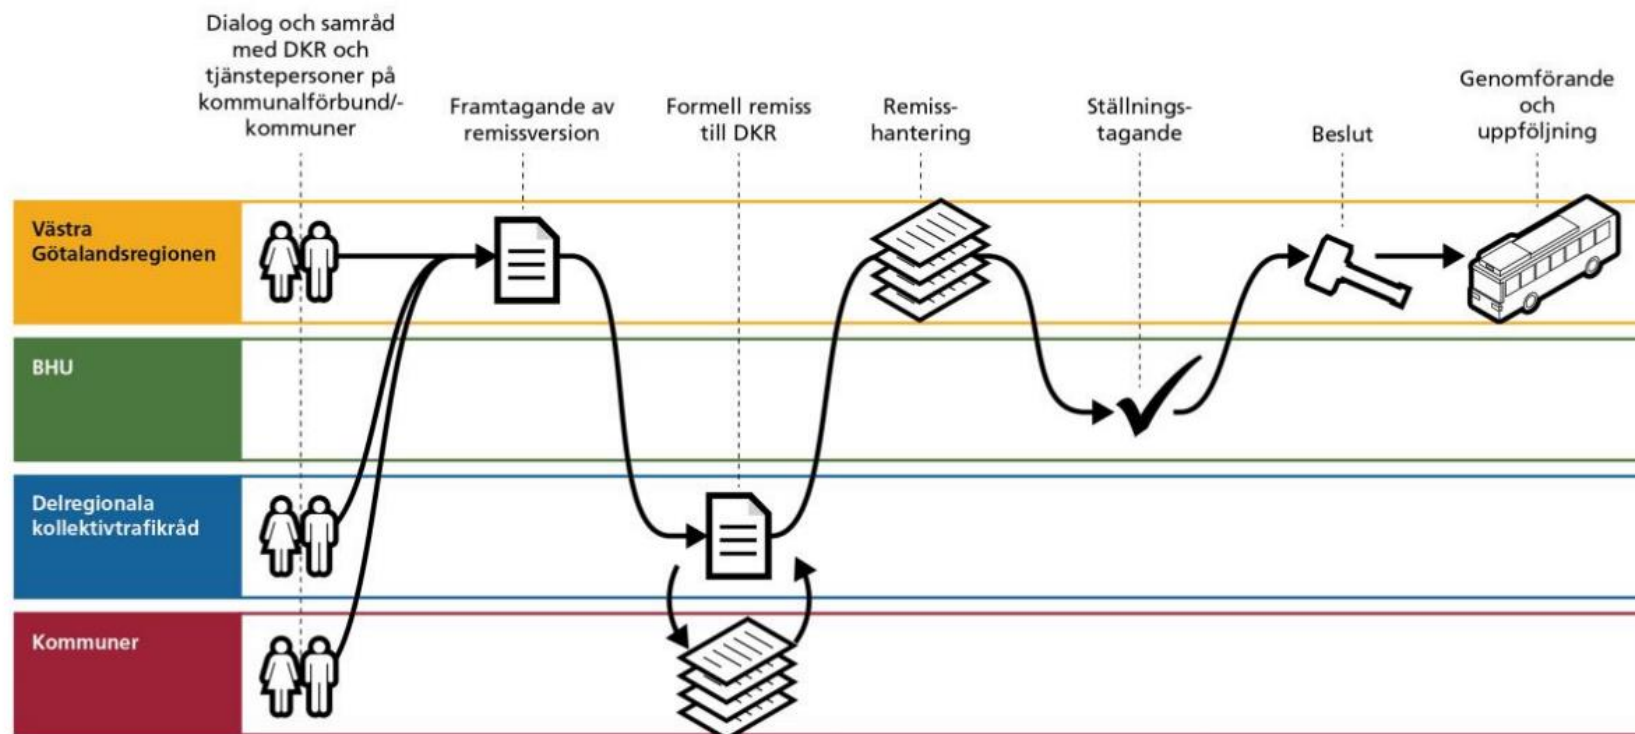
Dialog och samråd med DKR och tjänstepersoner på kommunalförbund/-kommuner

Framtagande av remissversion

Formell remiss till DKR

Remiss-hantering

Ställnings-tagande

Beslut

Genomförande och uppföljning

Västra Götalandsregionen

BHU

Delregionala kollektivtrafikråd

Kommuner